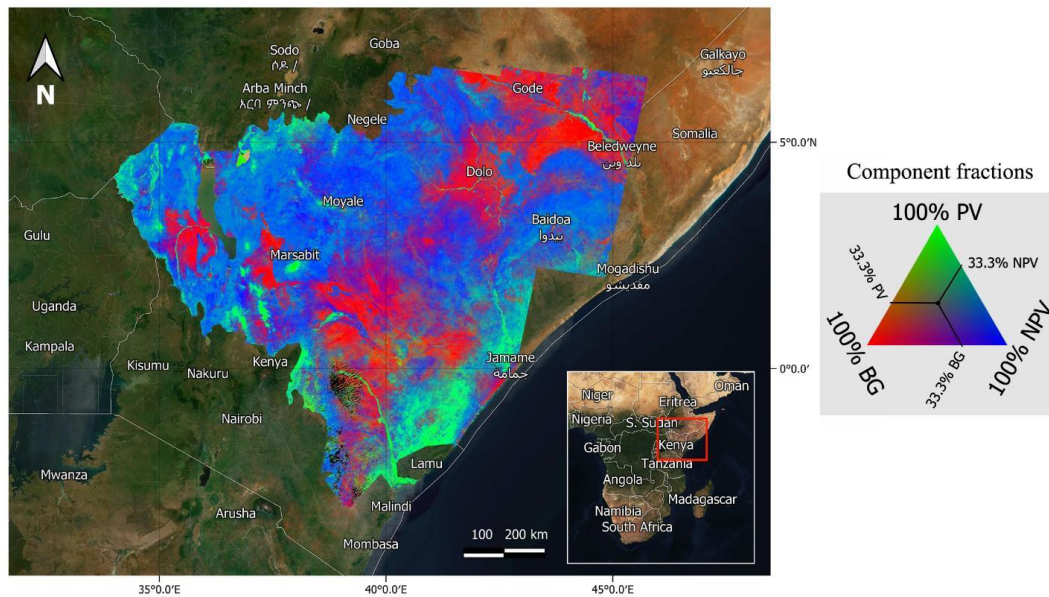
N

Sodo
ሶዶ /
Goba
Arba Minch
አርባ ምንጭ /
Negele
Gode
Galkayo
جالكعيو
Somalia
Beledweyne
بلد وين
Dolo
Moyale
Baidoa
بيدوا
Gulu
Marsabit
Mogadishu
مقديشو
Uganda
Kampala
Kisumu
Nakuru
Kenya
Jamame
جمامة
Nairobi
Mwanza
Lamu
Arusha
Malindi
Mombasa
100
200 km

Niger
Eritrea
Oman
Nigeria
S. Sudan
Gabon
Kenya
Tanzania
Angola
Madagascar
Namibia
South Africa

5°0.0′N
0°0.0′
35°0.0′E
40°0.0′E
45°0.0′E

Component fractions
100% PV
33.3% PV
33.3% NPV
100% BG
33.3% BG
100% NPV